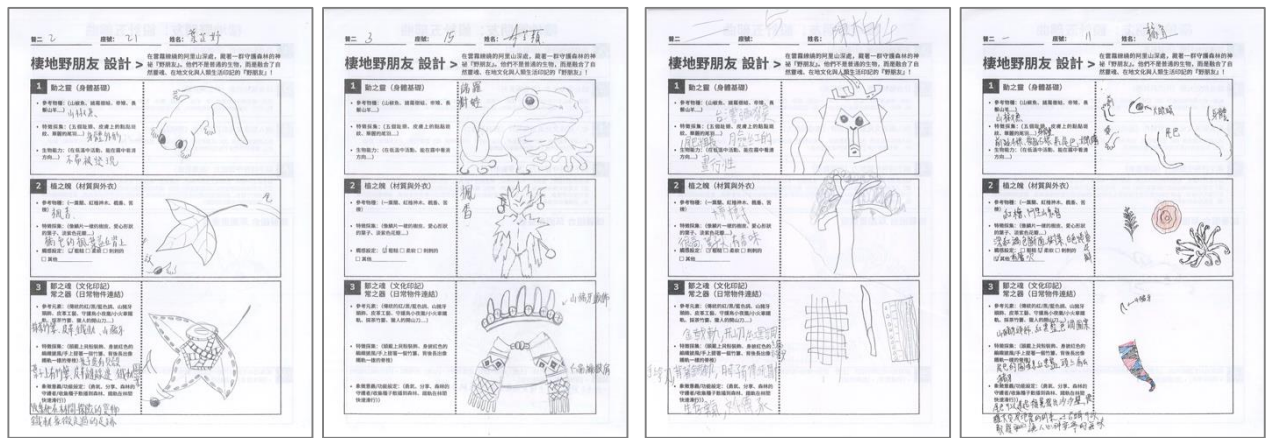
幫二 2 座號: 21 姓名: 黃宜妤

棲地野朋友 設計 >

在雲霧繚繞的阿里山深處，藏著一群守護森林的神秘「野朋友」。他們不是普通的生物，而是融合了自然靈魂、在地文化與人類生活印記的「野朋友」！

1 動之靈（身體基礎）

山椒魚

2 植之魄（材質與外衣）

楓香

3 鄒之魂（文化印記）常之器（日常物件連結）

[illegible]

幫二 3 座號: 19 姓名: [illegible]

棲地野朋友 設計 >

在雲霧繚繞的阿里山深處，藏著一群守護森林的神秘「野朋友」。他們不是普通的生物，而是融合了自然靈魂、在地文化與人類生活印記的「野朋友」！

1 動之靈（身體基礎）

諸羅樹蛙

2 植之魄（材質與外衣）

楓香

3 鄒之魂（文化印記）常之器（日常物件連結）

山豬牙頭飾

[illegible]

幫二 5 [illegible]

棲地野朋友 設計 >

在雲霧繚繞的阿里山深處，藏著一群守護森林的神秘「野朋友」。他們不是普通的生物，而是融合了自然靈魂、在地文化與人類生活印記的「野朋友」！

1 動之靈（身體基礎）

2 植之魄（材質與外衣）

3 鄒之魂（文化印記）常之器（日常物件連結）

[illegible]

幫二 一 座號: 11 姓名: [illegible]

棲地野朋友 設計 >

在雲霧繚繞的阿里山深處，藏著一群守護森林的神秘「野朋友」。他們不是普通的生物，而是融合了自然靈魂、在地文化與人類生活印記的「野朋友」！

1 動之靈（身體基礎）

2 植之魄（材質與外衣）

紅檜

3 鄒之魂（文化印記）常之器（日常物件連結）

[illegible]